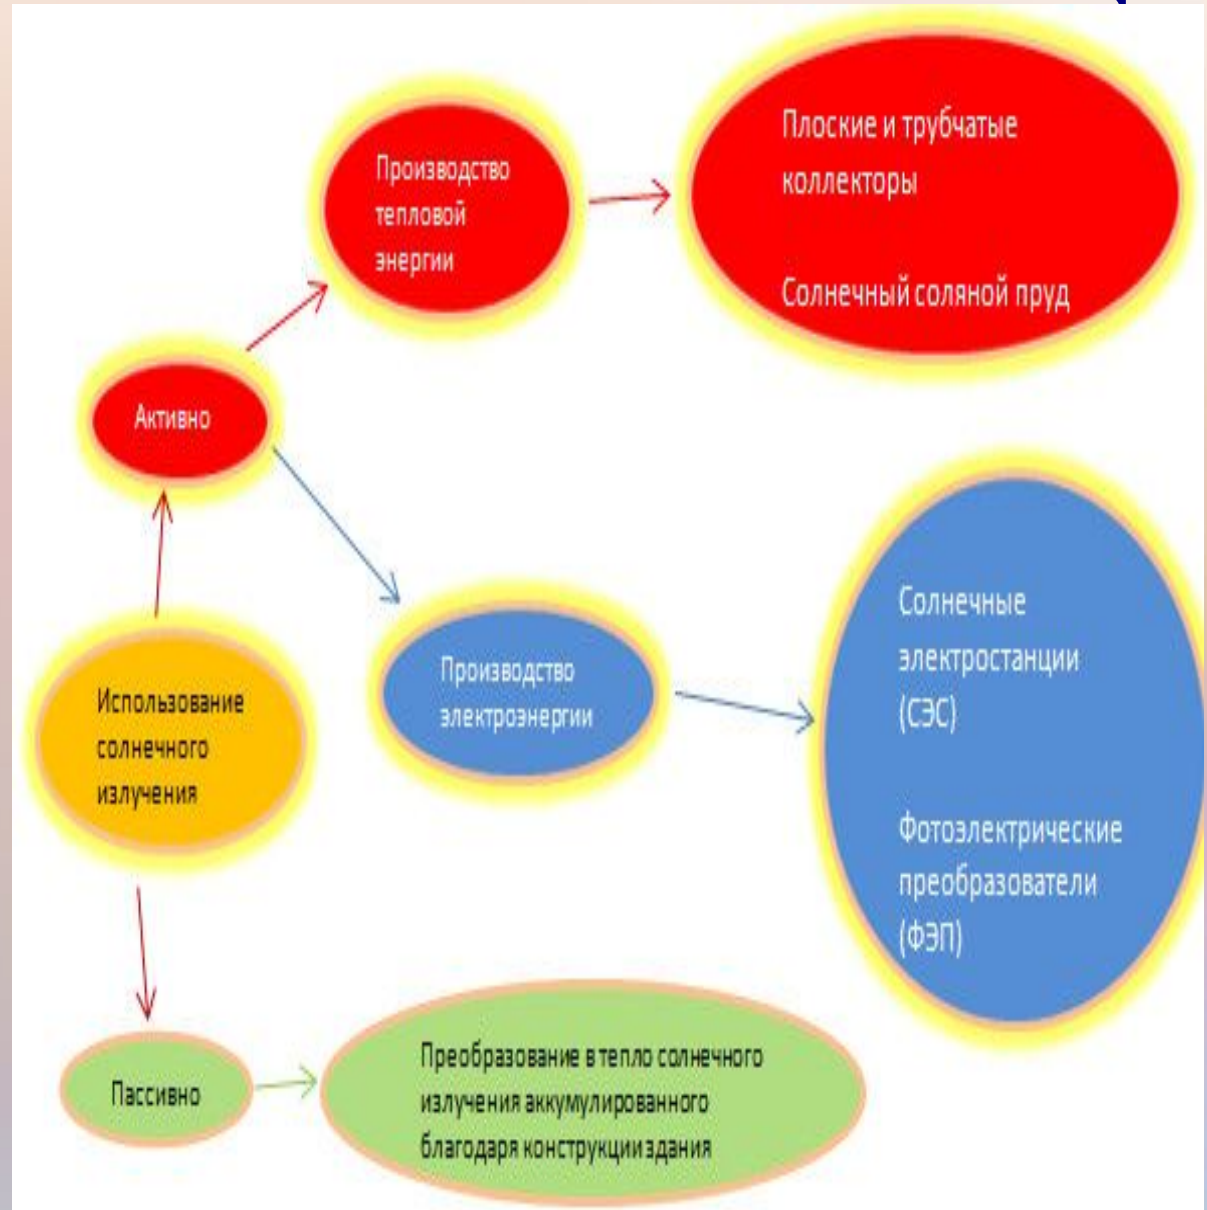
Использование солнечного излучения

Активно

Производство тепловой энергии

Плоские и трубчатые коллекторы

Солнечный соляной пруд

Производство электроэнергии

Солнечные электростанции (СЭС)

Фотоэлектрические преобразователи (ФЭП)

Пассивно

Преобразование в тепло солнечного излучения аккумулированного благодаря конструкции здания